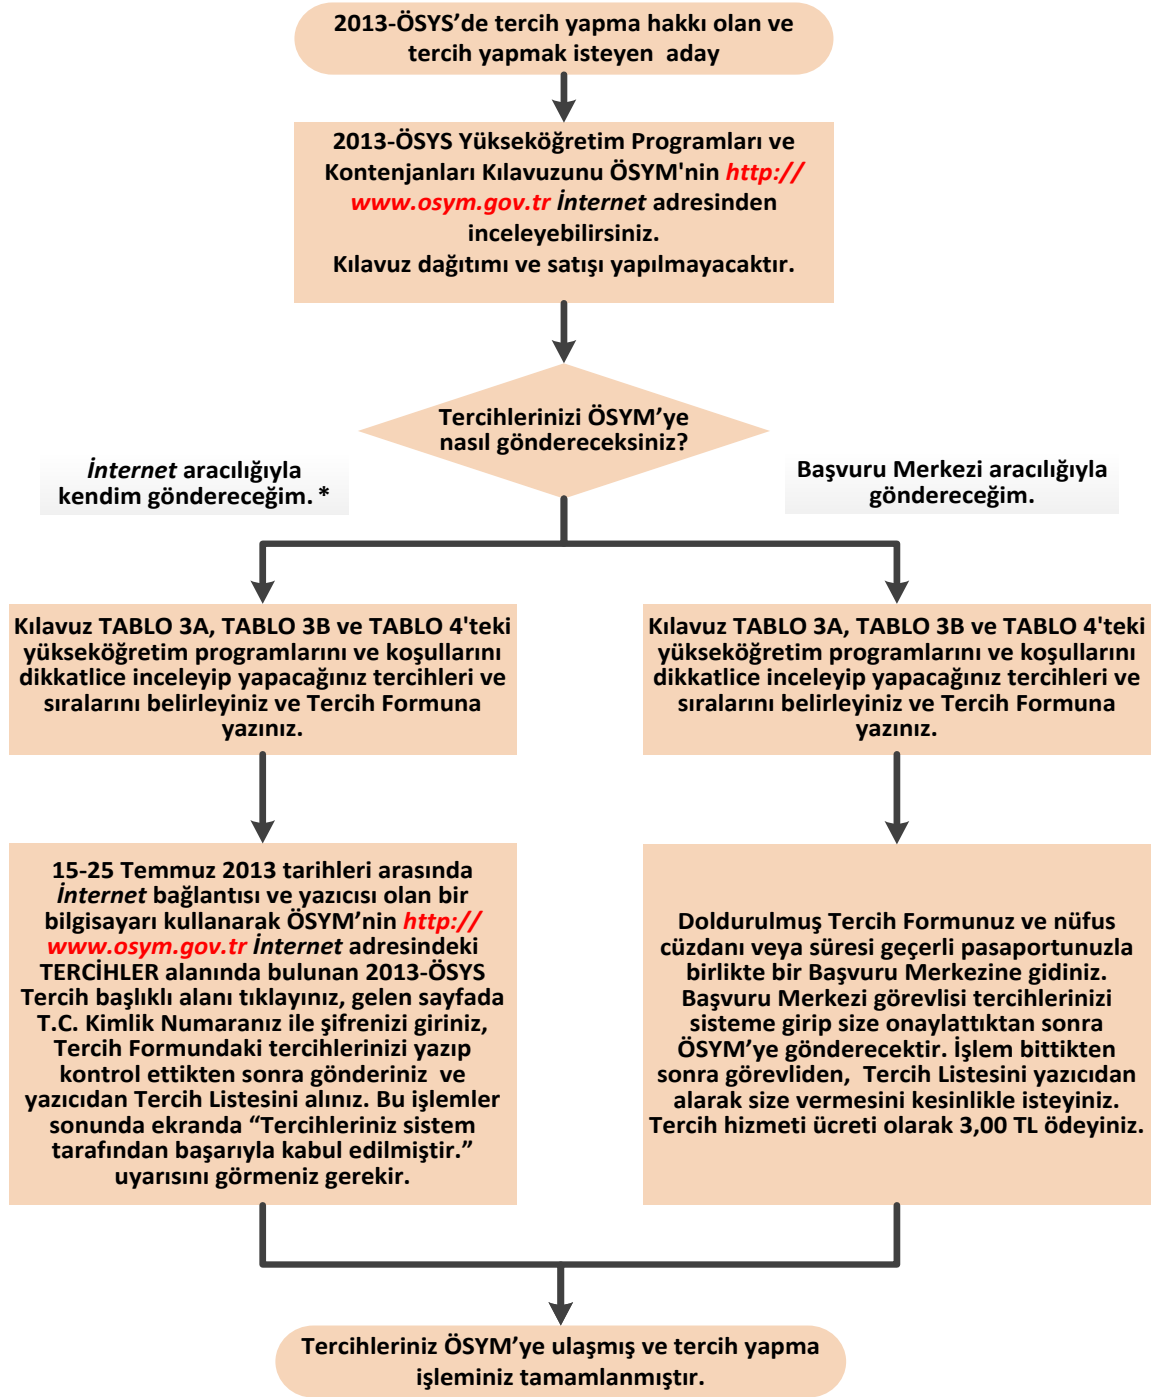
2013-ÖSYS'de tercih yapma hakkı olan ve tercih yapmak isteyen aday

2013-ÖSYS Yükseköğretim Programları ve Kontenjanları Kılavuzunu ÖSYM'nin http://www.osym.gov.tr İnternet adresinden inceleyebilirsiniz.
Kılavuz dağıtımı ve satışı yapılmayacaktır.

Tercihlerinizi ÖSYM'ye nasıl göndereceksiniz?

İnternet aracılığıyla kendim göndereceğim. *

Başvuru Merkezi aracılığıyla göndereceğim.

Kılavuz TABLO 3A, TABLO 3B ve TABLO 4'teki yükseköğretim programlarını ve koşullarını dikkatlice inceleyip yapacağınız tercihleri ve sıralarını belirleyiniz ve Tercih Formuna yazınız.

15-25 Temmuz 2013 tarihleri arasında İnternet bağlantısı ve yazıcısı olan bir bilgisayarı kullanarak ÖSYM'nin http://www.osym.gov.tr İnternet adresindeki TERCİHLER alanında bulunan 2013-ÖSYS Tercih başlıklı alanı tıklayınız, gelen sayfada T.C. Kimlik Numaranız ile şifrenizi giriniz, Tercih Formundaki tercihlerinizi yazıp kontrol ettikten sonra gönderiniz ve yazıcıdan Tercih Listesini alınız. Bu işlemler sonunda ekranda "Tercihleriniz sistem tarafından başarıyla kabul edilmiştir." uyarısını görmeniz gerekir.

Kılavuz TABLO 3A, TABLO 3B ve TABLO 4'teki yükseköğretim programlarını ve koşullarını dikkatlice inceleyip yapacağınız tercihleri ve sıralarını belirleyiniz ve Tercih Formuna yazınız.

Doldurulmuş Tercih Formunuz ve nüfus cüzdanı veya süresi geçerli pasaportunuzla birlikte bir Başvuru Merkezine gidiniz. Başvuru Merkezi görevlisi tercihlerinizi sisteme girip size onaylattıktan sonra ÖSYM'ye gönderecektir. İşlem bittikten sonra görevliden, Tercih Listesini yazıcıdan alarak size vermesini kesinlikle isteyiniz. Tercih hizmeti ücreti olarak 3,00 TL ödeyiniz.

Tercihleriniz ÖSYM'ye ulaşmış ve tercih yapma işleminiz tamamlanmıştır.